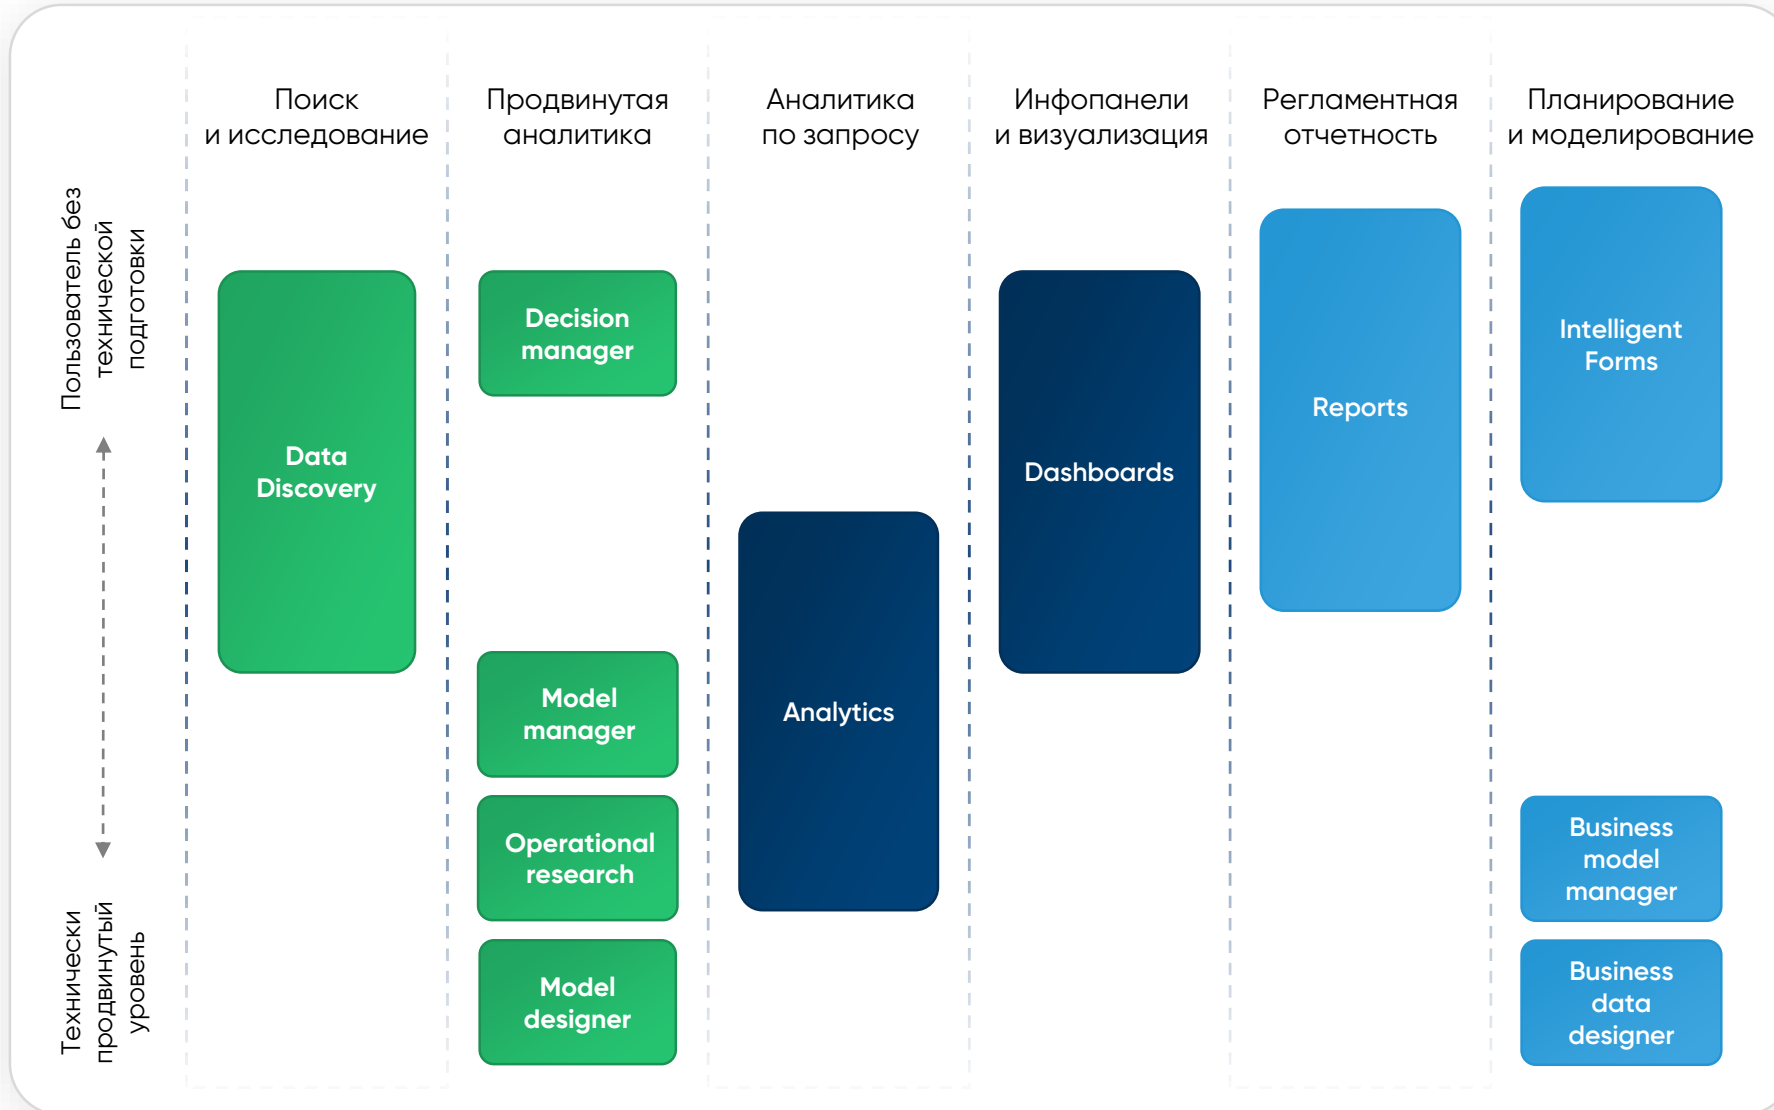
Поиск и исследование

Продвинутая аналитика

Аналитика по запросу

Инфопанели и визуализация

Регламентная отчетность

Планирование и моделирование

Пользователь без технической подготовки

Технически продвинутый уровень

Data Discovery

Decision manager

Model manager

Operational research

Model designer

Analytics

Dashboards

Reports

Intelligent Forms

Business model manager

Business data designer